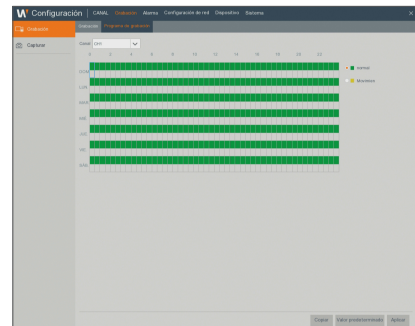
Configuración | CANAL Grabación Alarma Configuración de red Dispositivo Sistema

Grabación
Capturar

Grabación Programa de grabación

Canal CH1

0 2 4 6 8 10 12 14 16 18 20 22

DOM
LUN
MAR
MIE
JUE
VIE
SAB

Normal
Movimiento

Copiar Valor predeterminado Aplicar